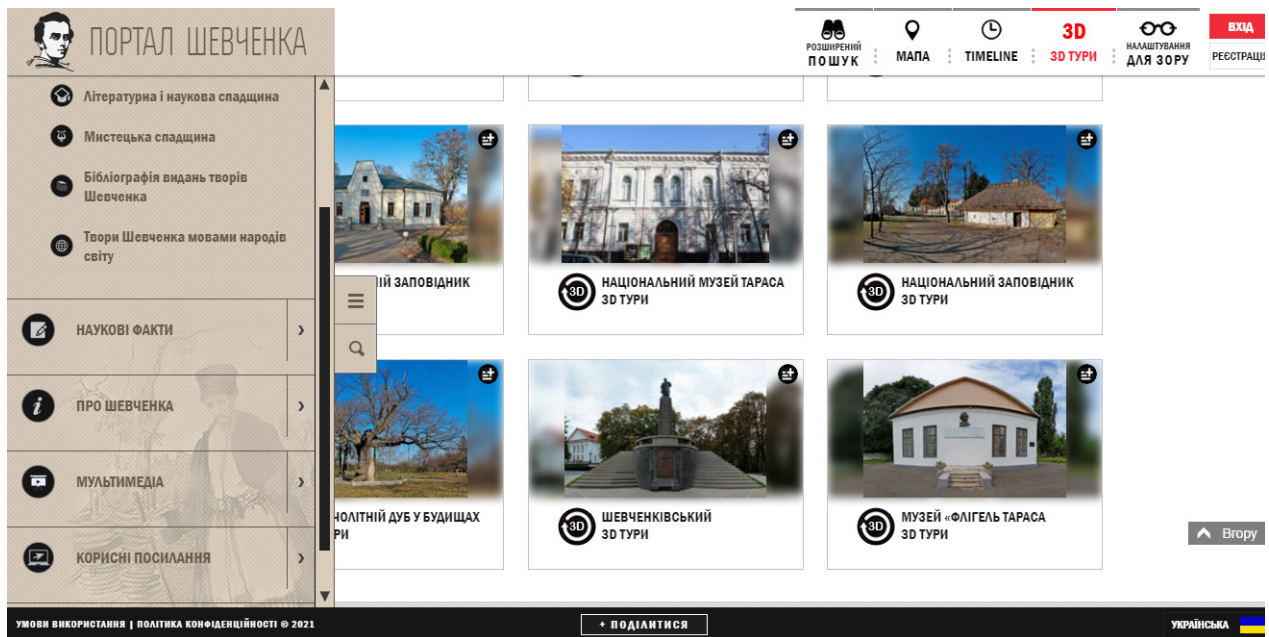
ПОРТАЛ ШЕВЧЕНКА

РОЗШИРЕНИЙ ПОШУК
МАПА
TIMELINE
3D
3D ТУРИ
НАЛАШТУВАННЯ ДЛЯ ЗОРУ
ВХІД
РЕЄСТРАЦІ

Літературна і наукова спадщина
Мистецька спадщина
Бібліографія видань творів Шевченка
Твори Шевченка мовами народів світу

НАУКОВІ ФАКТИ
ПРО ШЕВЧЕНКА
МУЛЬТИМЕДІА
КОРИСНІ ПОСИЛАННЯ

ІЙ ЗАПОВІДНИК

3D НАЦІОНАЛЬНИЙ МУЗЕЙ ТАРАСА
3D ТУРИ

3D НАЦІОНАЛЬНИЙ ЗАПОВІДНИК
3D ТУРИ

НОЛІТНІЙ ДУБ У БУДИЩАХ
РИ

3D ШЕВЧЕНКІВСЬКИЙ
3D ТУРИ

3D МУЗЕЙ «ФЛІГЕЛЬ ТАРАСА
3D ТУРИ

Вгору

УМОВИ ВИКОРИСТАННЯ | ПОЛІТИКА КОНФІДЕНЦІЙНОСТІ © 2021
+ ПОДІЛИТИСЯ
УКРАЇНСЬКА